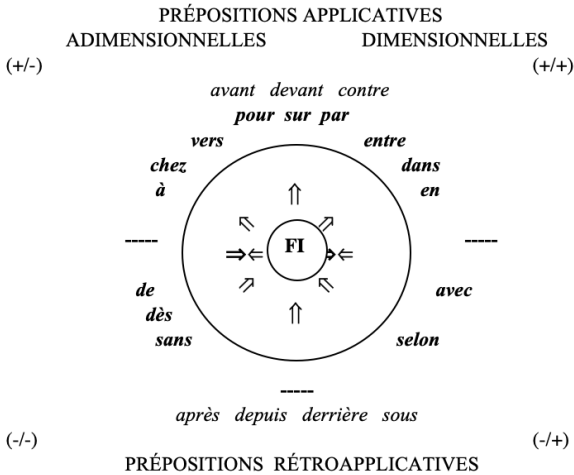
PRÉPOSITIONS APPLICATIVES
ADIMENSIONNELLES DIMENSIONNELLES
(+/-) (+/+)

avant devant contre
pour sur par

vers entre
chez dans
à en

----- FI -----

de avec
dès
sans selon

-----
après depuis derrière sous

(-/-) (-/+)
PRÉPOSITIONS RÉTROAPPLICATIVES